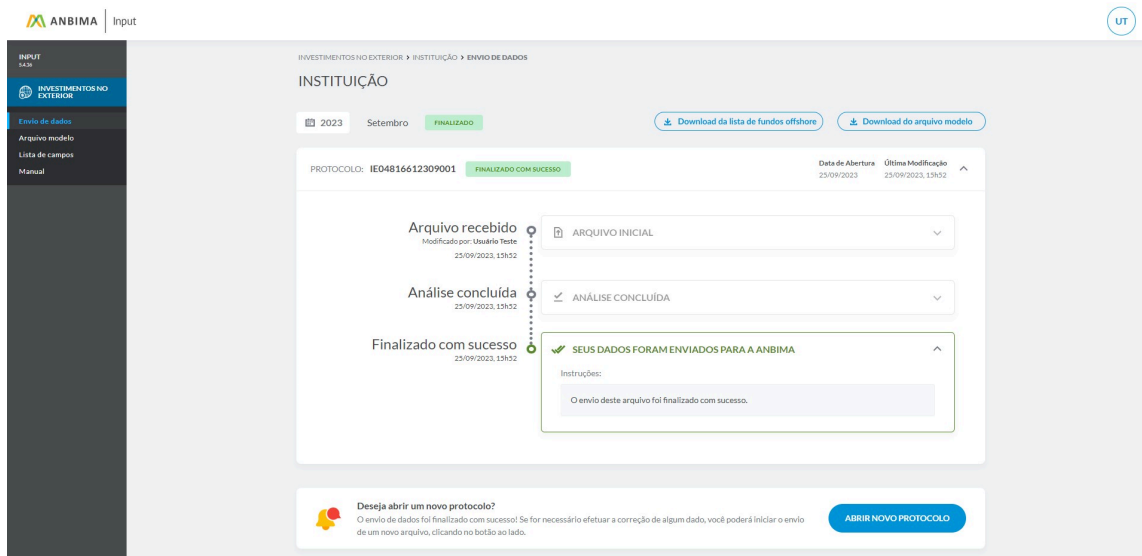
ANBIMA | Input

UT

INPUT
5.4.36

INVESTIMENTOS NO EXTERIOR

Envio de dados
Arquivo modelo
Lista de campos
Manual

INVESTIMENTOS NO EXTERIOR > INSTITUIÇÃO > ENVIO DE DADOS

INSTITUIÇÃO

2023 Setembro FINALIZADO

Download da lista de fundos offshore
Download do arquivo modelo

PROTOCOLO: IE04816612309001 FINALIZADO COM SUCESSO

Data de Abertura 25/09/2023
Última Modificação 25/09/2023, 15h52

Arquivo recebido
Modificado por: Usuário Teste
25/09/2023, 15h52

ARQUIVO INICIAL

Análise concluída
25/09/2023, 15h52

ANÁLISE CONCLUÍDA

Finalizado com sucesso
25/09/2023, 15h52

SEUS DADOS FORAM ENVIADOS PARA A ANBIMA

Instruções:

O envio deste arquivo foi finalizado com sucesso.

Deseja abrir um novo protocolo?
O envio de dados foi finalizado com sucesso! Se for necessário efetuar a correção de algum dado, você poderá iniciar o envio de um novo arquivo, clicando no botão ao lado.

ABRIR NOVO PROTOCOLO